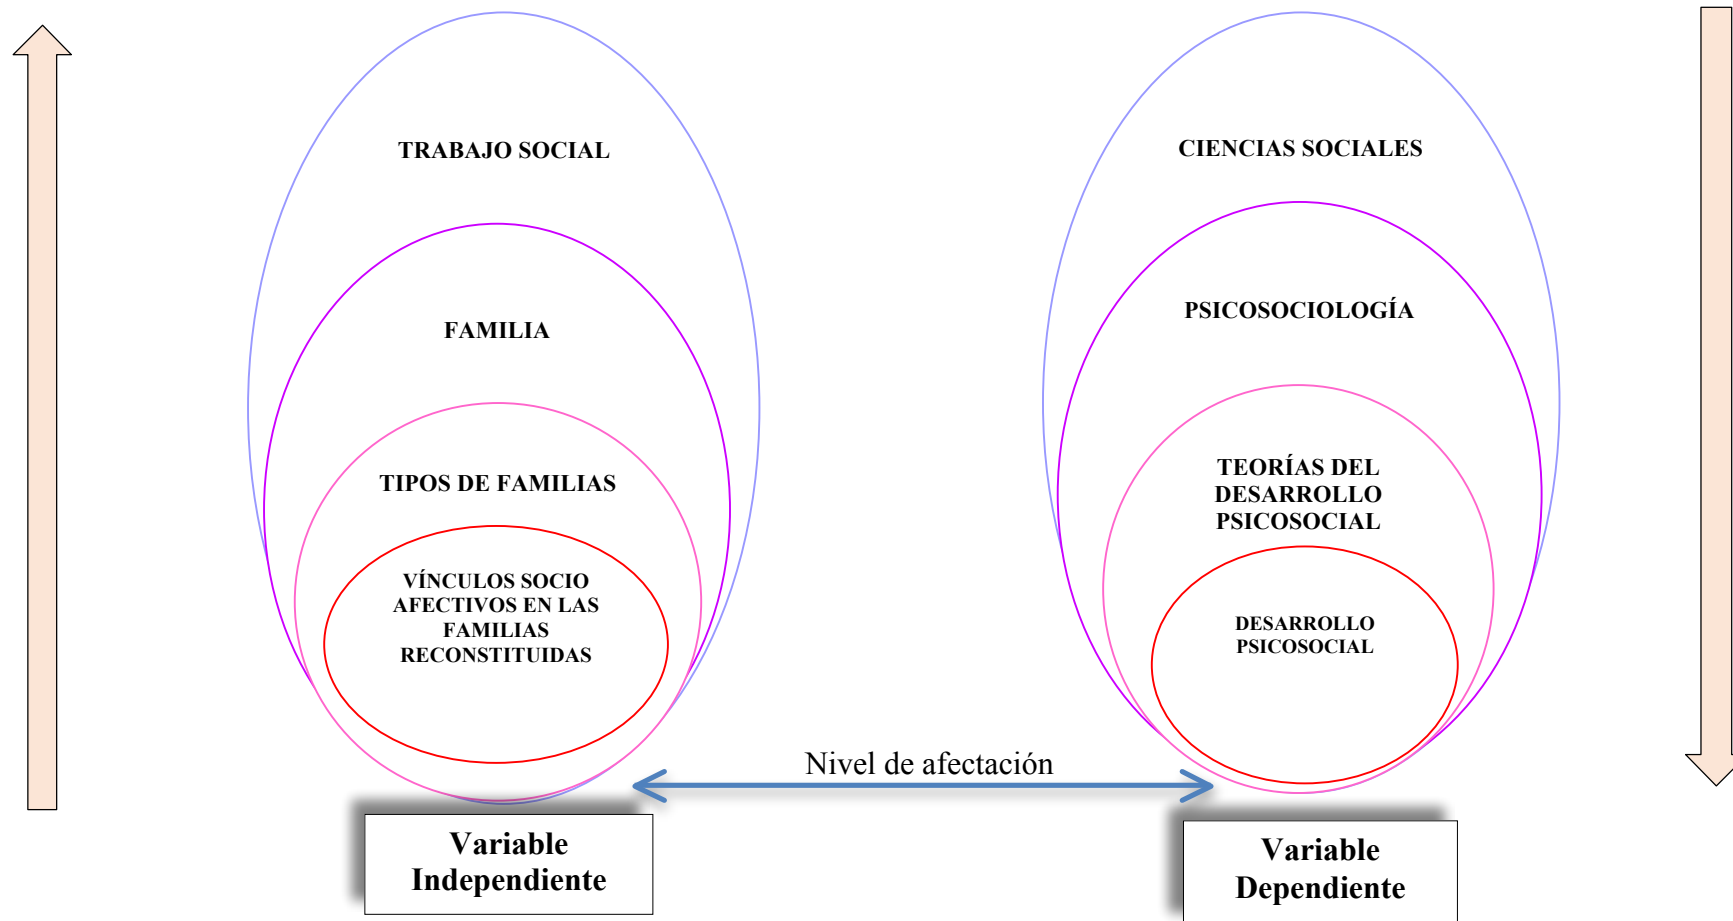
TRABAJO SOCIAL

FAMILIA

TIPOS DE FAMILIAS

VÍNCULOS SOCIO AFECTIVOS EN LAS FAMILIAS RECONSTITUIDAS

CIENCIAS SOCIALES

PSICOSOCIOLOGÍA

TEORÍAS DEL DESARROLLO PSICOSOCIAL

DESARROLLO PSICOSOCIAL

Nivel de afectación

Variable Independiente

Variable Dependiente